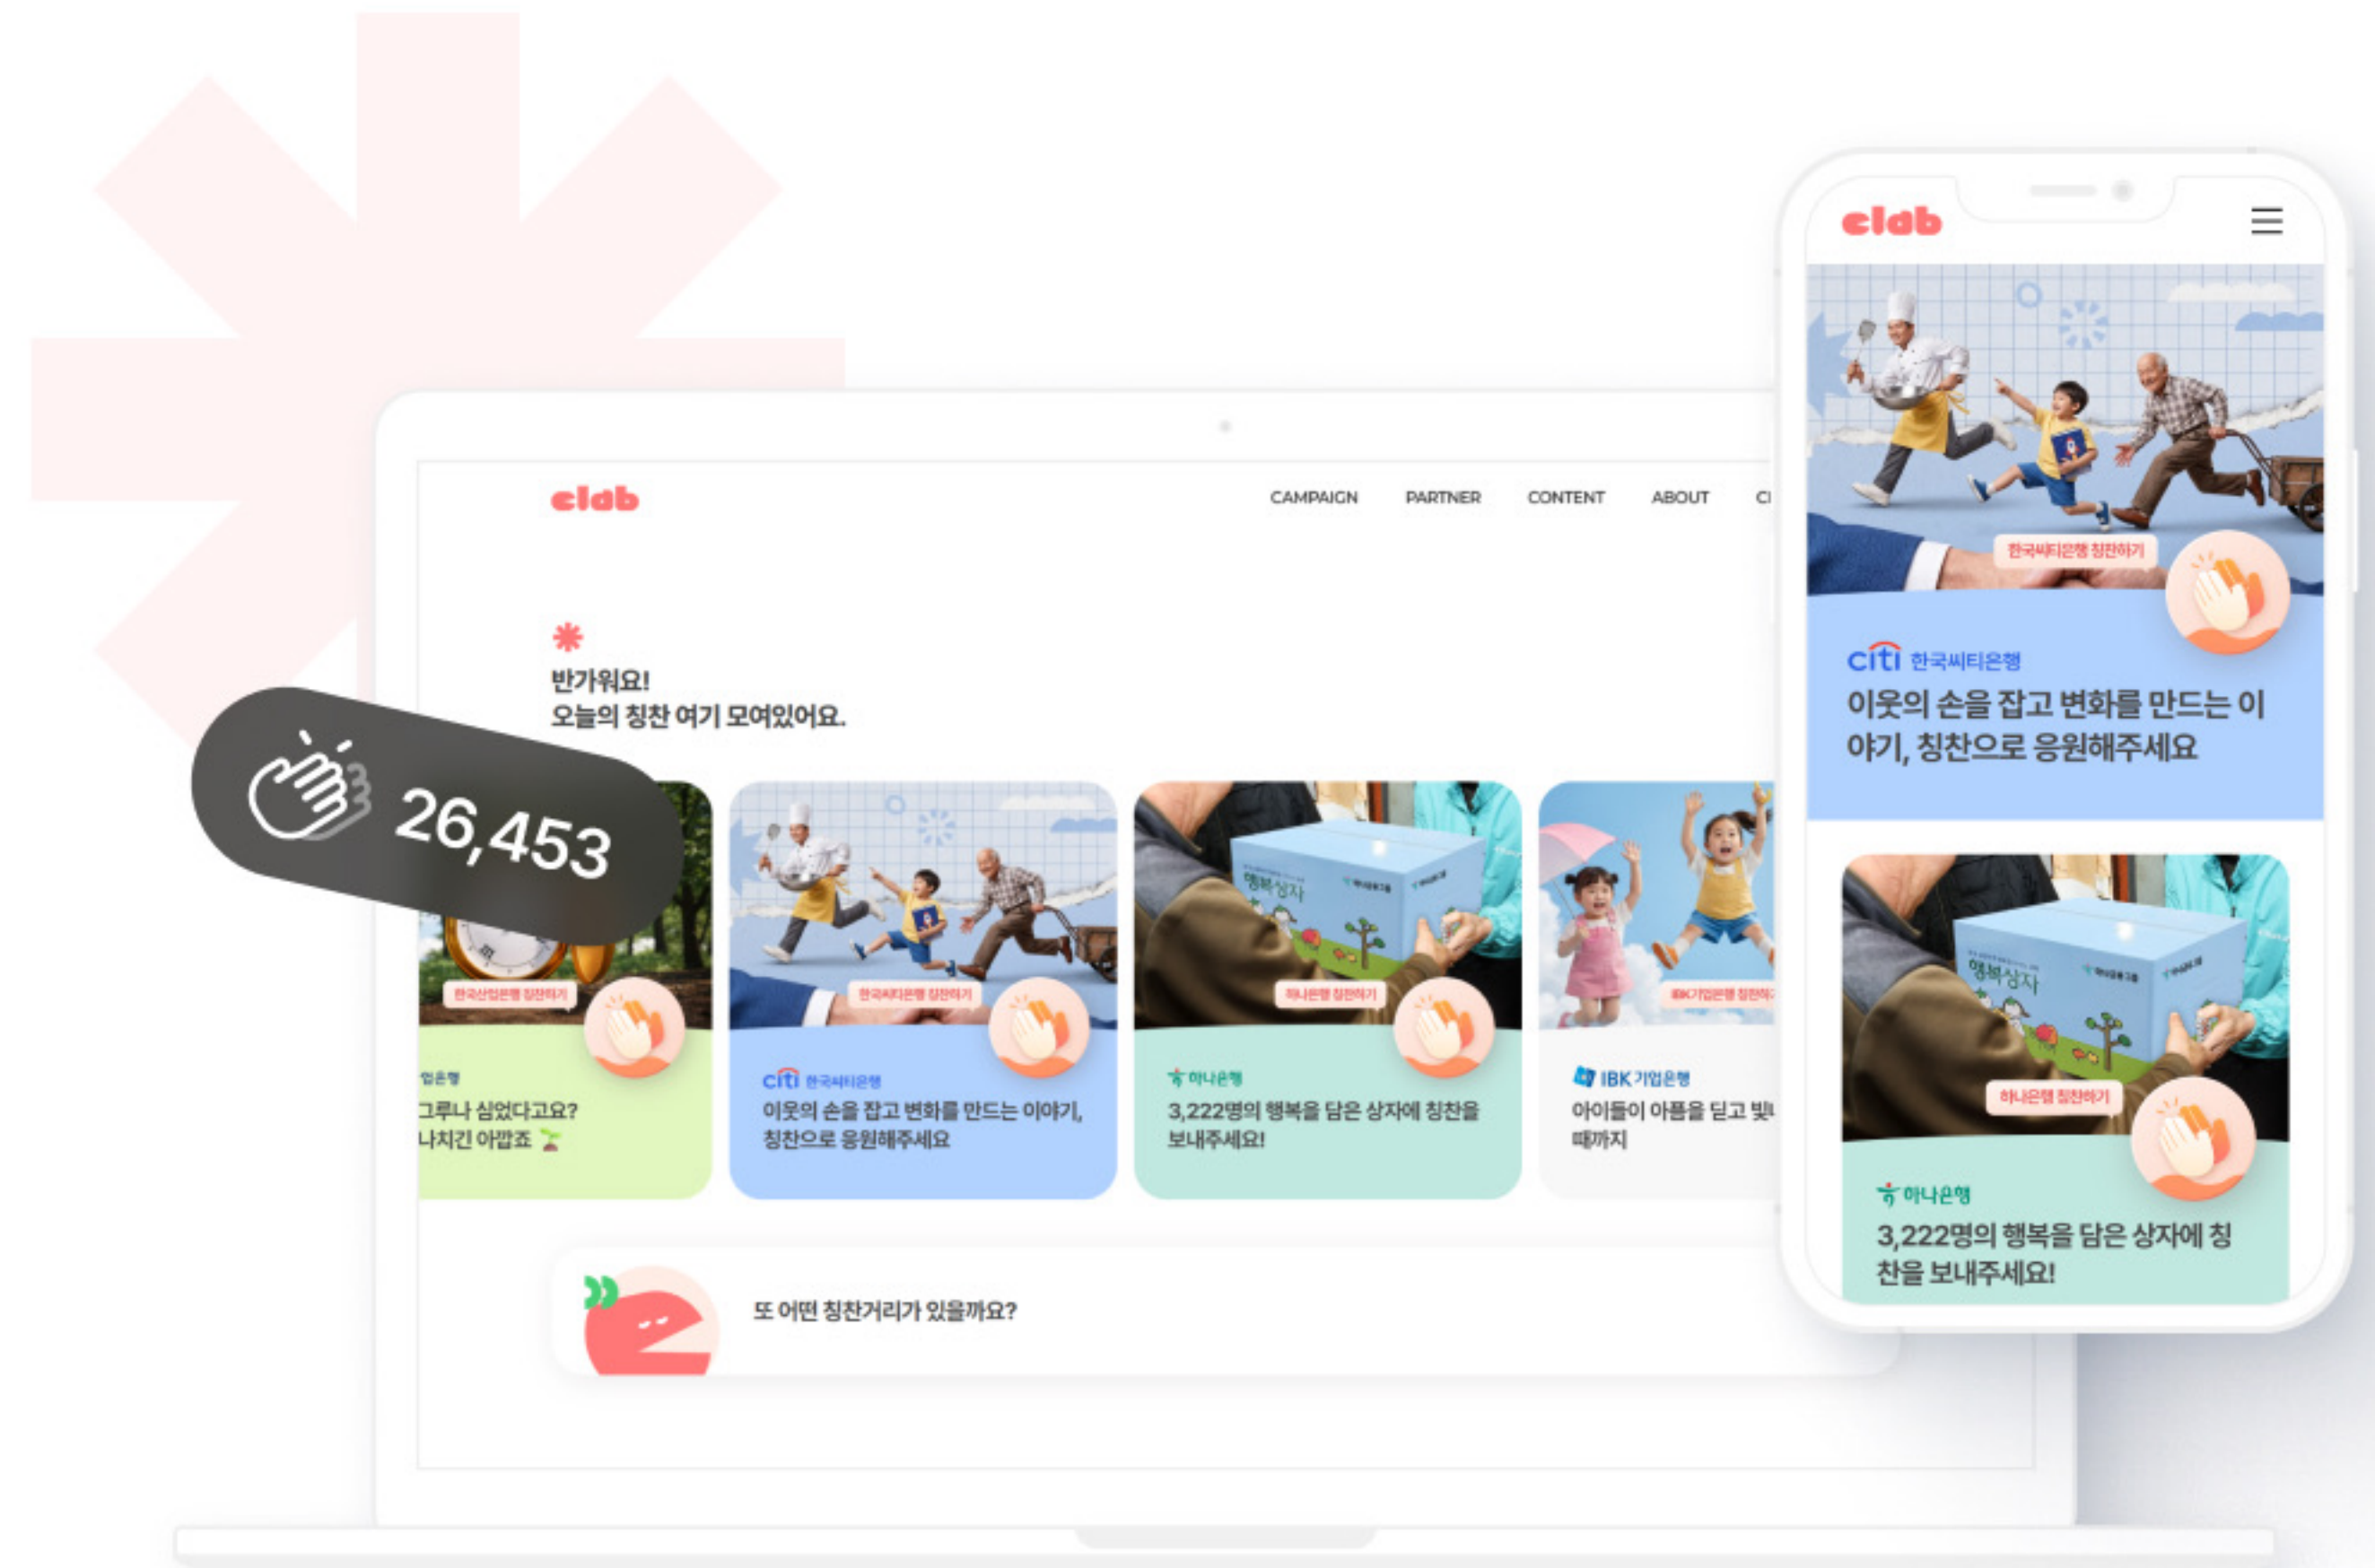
clab

CAMPAIGN PARTNER CONTENT ABOUT C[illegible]

반가워요!
오늘의 칭찬 여기 모여있어요.

26,453

한국산업은행 칭찬하기

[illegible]업은행
그루나 심었다고요?
나치긴 아깝죠

한국씨티은행 칭찬하기

citi 한국씨티은행
이웃의 손을 잡고 변화를 만드는 이야기, 칭찬으로 응원해주세요

행복상자

하나은행 칭찬하기

하나은행
3,222명의 행복을 담은 상자에 칭찬을 보내주세요!

IBK기업은행 칭찬하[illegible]

IBK 기업은행
아이들이 아픔을 딛고 빛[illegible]
때까지

또 어떤 칭찬거리가 있을까요?

clab

한국씨티은행 칭찬하기

citi 한국씨티은행
이웃의 손을 잡고 변화를 만드는 이야기, 칭찬으로 응원해주세요

행복상자

하나은행 칭찬하기

하나은행
3,222명의 행복을 담은 상자에 칭찬을 보내주세요!